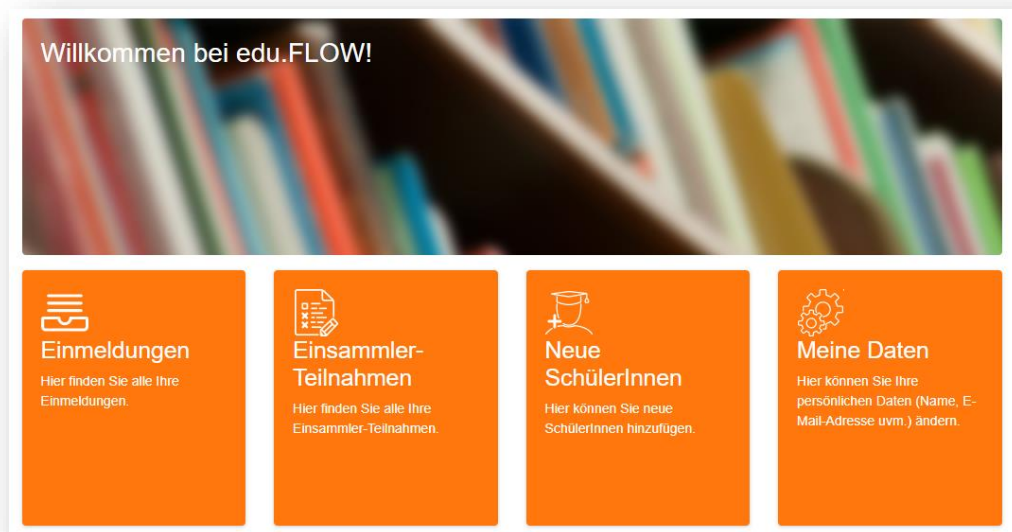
Willkommen bei edu.FLOW!

Einmeldungen

Hier finden Sie alle Ihre Einmeldungen.

Einsammler-Teilnahmen

Hier finden Sie alle Ihre Einsammler-Teilnahmen.

Neue SchülerInnen

Hier können Sie neue SchülerInnen hinzufügen.

Meine Daten

Hier können Sie Ihre persönlichen Daten (Name, E-Mail-Adresse uvm.) ändern.